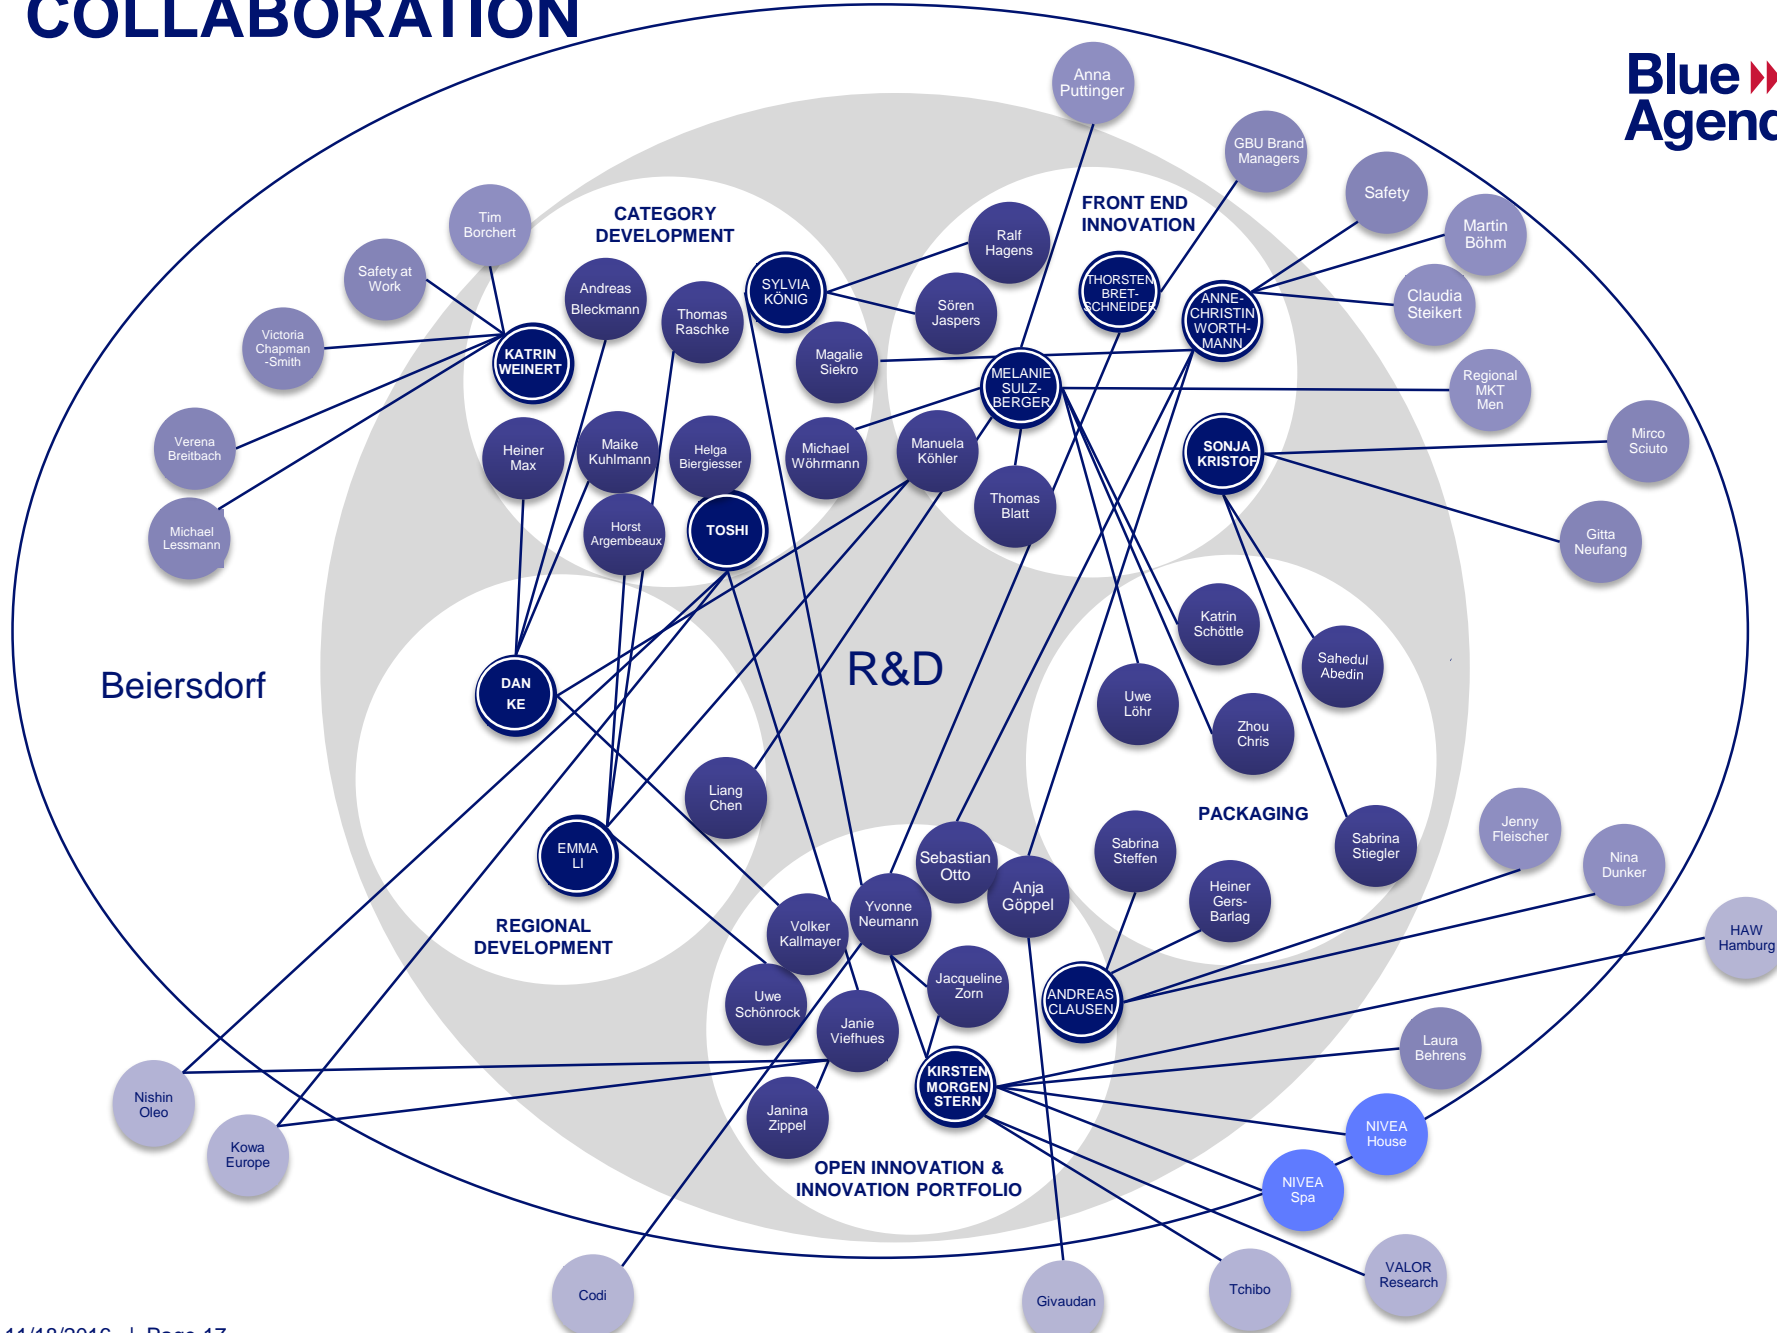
COLLABORATION

Blue
Agenc

Anna Puttinger
GBU Brand Managers
Safety
Martin Böhm
Claudia Steikert
Regional MKT Men
Mirco Sciuto
Gitta Neufang

Tim Borchert
Safety at Work
Victoria Chapman -Smith
Verena Breitbach
Michael Lessmann

CATEGORY DEVELOPMENT
FRONT END INNOVATION

Andreas Bleckmann
Thomas Raschke
SYLVIA KÖNIG
Ralf Hagens
Sören Jaspers
THORSTEN BRET-SCHNEIDER
ANNE-CHRISTIN WORTH-MANN
KATRIN WEINERT
Magalie Siekro
MELANIE SULZ-BERGER
Heiner Max
Maike Kuhlmann
Helga Biergiesser
Michael Wöhrmann
Manuela Köhler
SONJA KRISTOF
Horst Argembeaux
TOSHI
Thomas Blatt

Beiersdorf
R&D

DAN KE
Katrin Schöttle
Sahedul Abedin
Uwe Löhr
Zhou Chris
Liang Chen
EMMA LI

PACKAGING
Sebastian Otto
Sabrina Steffen
Sabrina Stiegler
Jenny Fleischer
Nina Dunker
Anja Göppel
Heiner Gers-Barlag
HAW Hamburg

REGIONAL DEVELOPMENT
Volker Kallmayer
Yvonne Neumann
Jacqueline Zorn
ANDREAS CLAUSEN
Uwe Schönrock
Janie Viefhues
Laura Behrens
KIRSTEN MORGEN STERN
Nishin Oleo
Kowa Europe
Janina Zippel
NIVEA House
NIVEA Spa
OPEN INNOVATION & INNOVATION PORTFOLIO
VALOR Research
Codi
Givaudan
Tchibo

11/10/2016 | Page 17